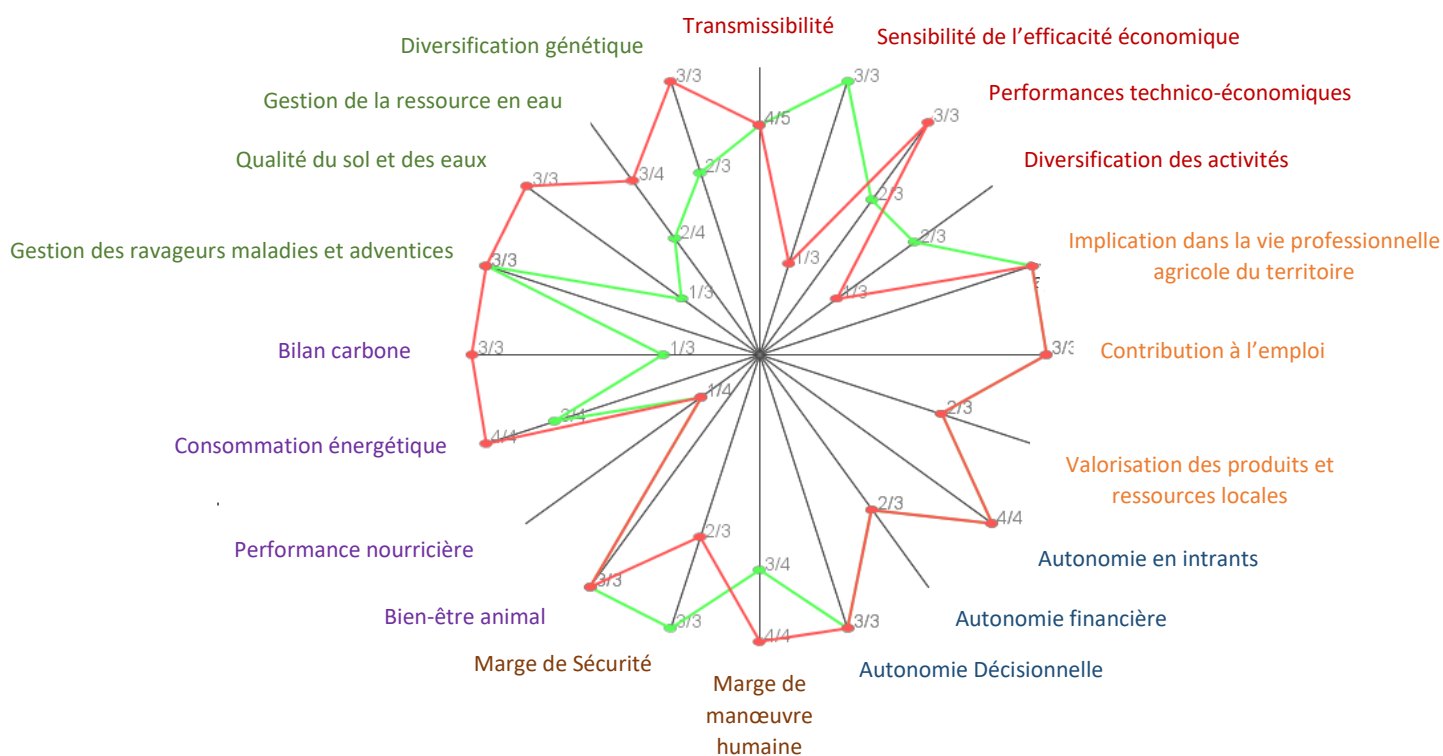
Transmissibilité
Sensibilité de l'efficacité économique
Diversification génétique
Performances technico-économiques
Gestion de la ressource en eau
Diversification des activités
Qualité du sol et des eaux
Implication dans la vie professionnelle agricole du territoire
Gestion des ravageurs maladies et adventices
Bilan carbone
Contribution à l'emploi
Consommation énergétique
Valorisation des produits et ressources locales
Autonomie en intrants
Performance nourricière
Autonomie financière
Bien-être animal
Autonomie Décisionnelle
Marge de Sécurité
Marge de manœuvre humaine
3/3
4/5
3/3
3/3
3/4
2/3
2/3
3/3
2/4
2/3
1/3
3/3
1/3
1/3
3/3
1/3
3/3
2/3
1/4
3/4
4/4
4/4
2/3
2/3
3/3
3/4
3/3
4/4
3/3